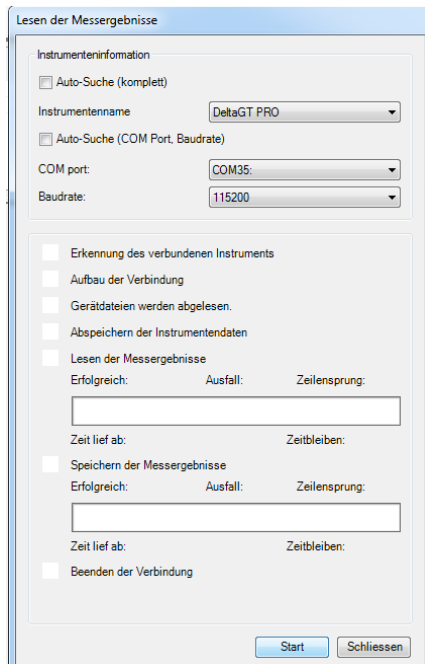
Lesen der Messergebnisse

Instrumenteninformation

Auto-Suche (komplett)

Instrumentenname DeltaGT PRO

Auto-Suche (COM Port, Baudrate)

COM port: COM35:

Baudrate: 115200

Erkennung des verbundenen Instruments

Aufbau der Verbindung

Gerätdateien werden abgelesen.

Abspeichern der Instrumentendaten

Lesen der Messergebnisse

Erfolgreich: Ausfall: Zeilensprung:

Zeit lief ab: Zeitbleiben:

Speichern der Messergebnisse

Erfolgreich: Ausfall: Zeilensprung:

Zeit lief ab: Zeitbleiben:

Beenden der Verbindung

Start Schliessen